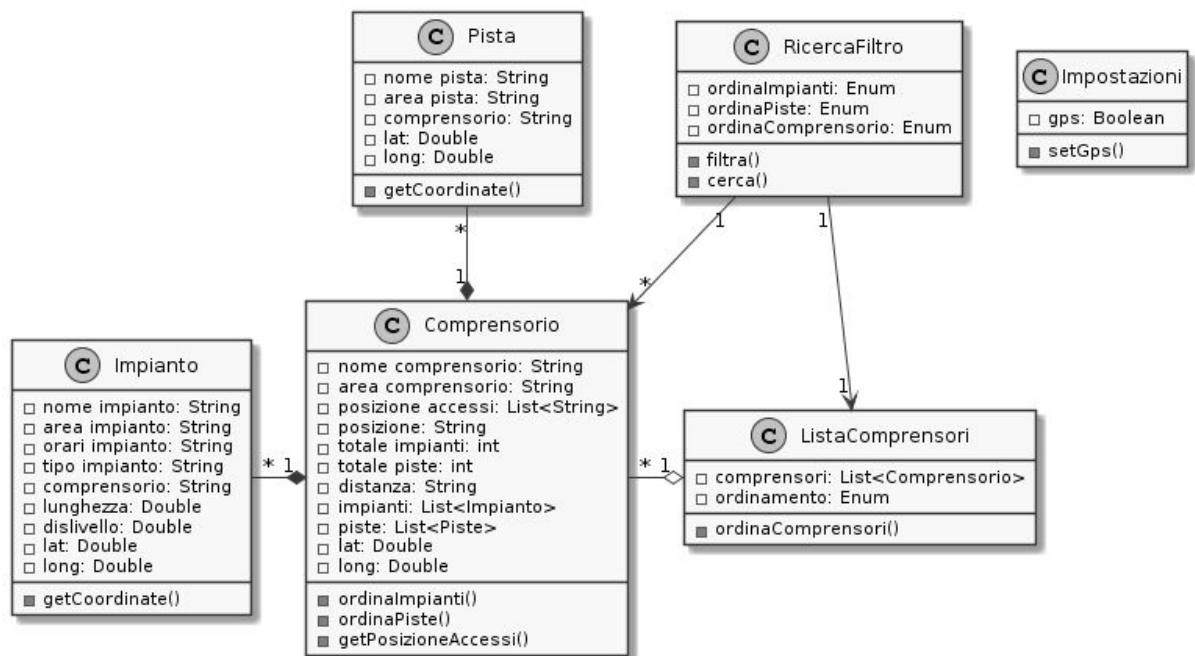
C Pista
nome pista: String
area pista: String
comprensorio: String
lat: Double
long: Double
getCoordinate()

C RicercaFiltro
ordinaImpianti: Enum
ordinaPiste: Enum
ordinaComprensorio: Enum
filtra()
cerca()

C Impostazioni
gps: Boolean
setGps()

*
1
1
*
1
1

C Impianto
nome impianto: String
area impianto: String
orari impianto: String
tipo impianto: String
comprensorio: String
lunghezza: Double
dislivello: Double
lat: Double
long: Double
getCoordinate()

* 1

C Comprensorio
nome comprensorio: String
area comprensorio: String
posizione accessi: List<String>
posizione: String
totale impianti: int
totale piste: int
distanza: String
impianti: List<Impianto>
piste: List<Piste>
lat: Double
long: Double
ordinaImpianti()
ordinaPiste()
getPosizioneAccessi()

* 1

C ListaComprensori
comprensori: List<Comprensorio>
ordinamento: Enum
ordinaComprensori()